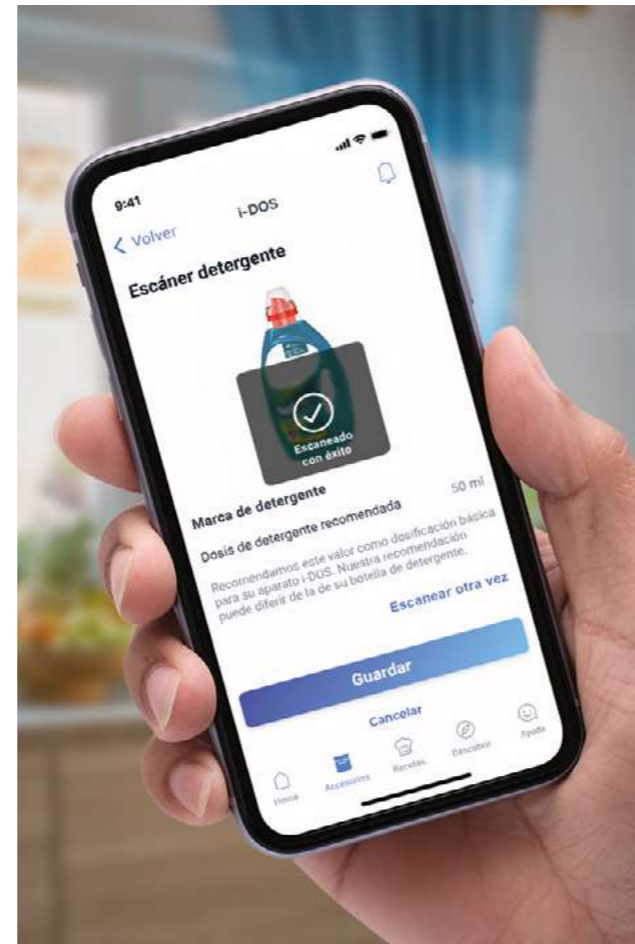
9:41

i-DOS

< Volver

Escáner detergente

Escaneado con éxito

Marca de detergente

Dosis de detergente recomendada

50 ml

Recomendamos este valor como dosificación básica para su aparato i-DOS. Nuestra recomendación puede diferir de la de su botella de detergente.

Escanear otra vez

Guardar

Cancelar

Home

Accesorios

Recetas

Descubrir

Ayuda